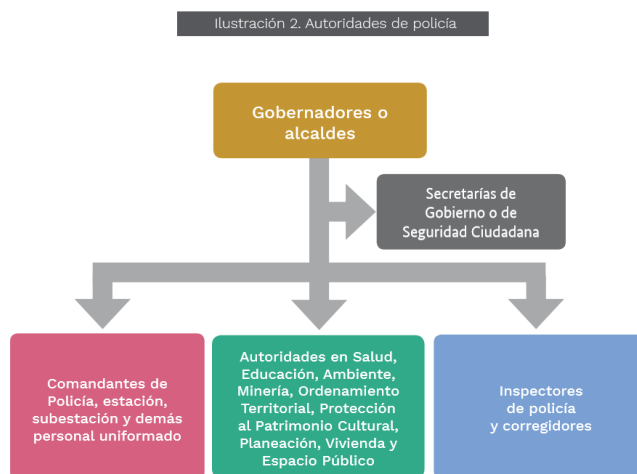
Ilustración 2. Autoridades de policía

Gobernadores o alcaldes

Secretarías de Gobierno o de Seguridad Ciudadana

Comandantes de Policía, estación, subestación y demás personal uniformado

Autoridades en Salud, Educación, Ambiente, Minería, Ordenamiento Territorial, Protección al Patrimonio Cultural, Planeación, Vivienda y Espacio Público

Inspectores de policía y corregidores